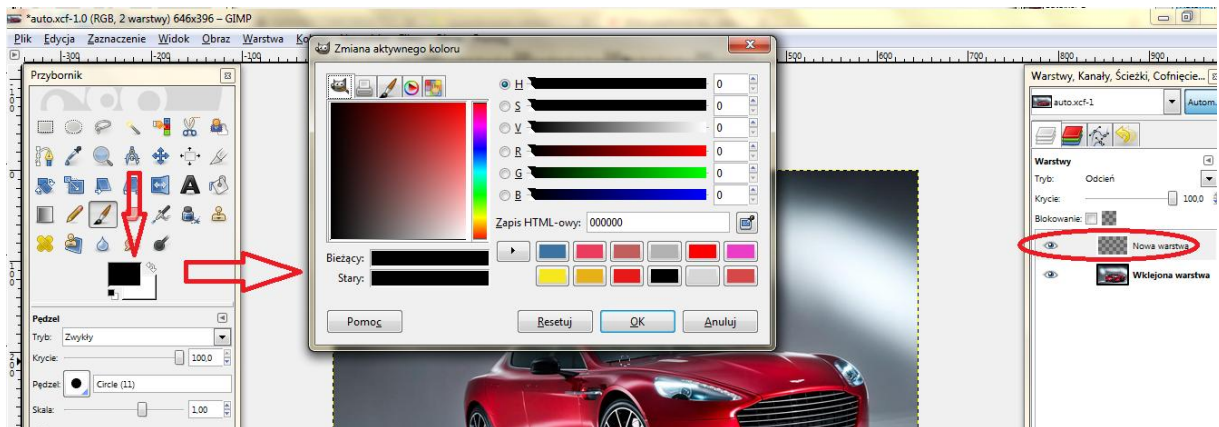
*auto.xcf-1.0 (RGB, 2 warstwy) 646x396 – GIMP

Plik Edycja Zaznaczenie Widok Obraz Warstwa Ko

Przybornik

Pędzel
Tryb: Zwykły
Krycie: 100,0
Pędzel: Circle (11)
Skala: 1,00

Zmiana aktywnego koloru

H 0
S 0
V 0
R 0
G 0
B 0

Zapis HTML-owy: 000000

Bieżący:
Stary:

Pomoc
Resetuj
OK
Anuluj

Warstwy, Kanały, Ścieżki, Cofnięcie...
auto.xcf-1
Autom.
Warstwy
Tryb: Odcień
Krycie: 100,0
Blokowanie:
Nowa warstwa
Wklejona warstwa

500 600 800 900